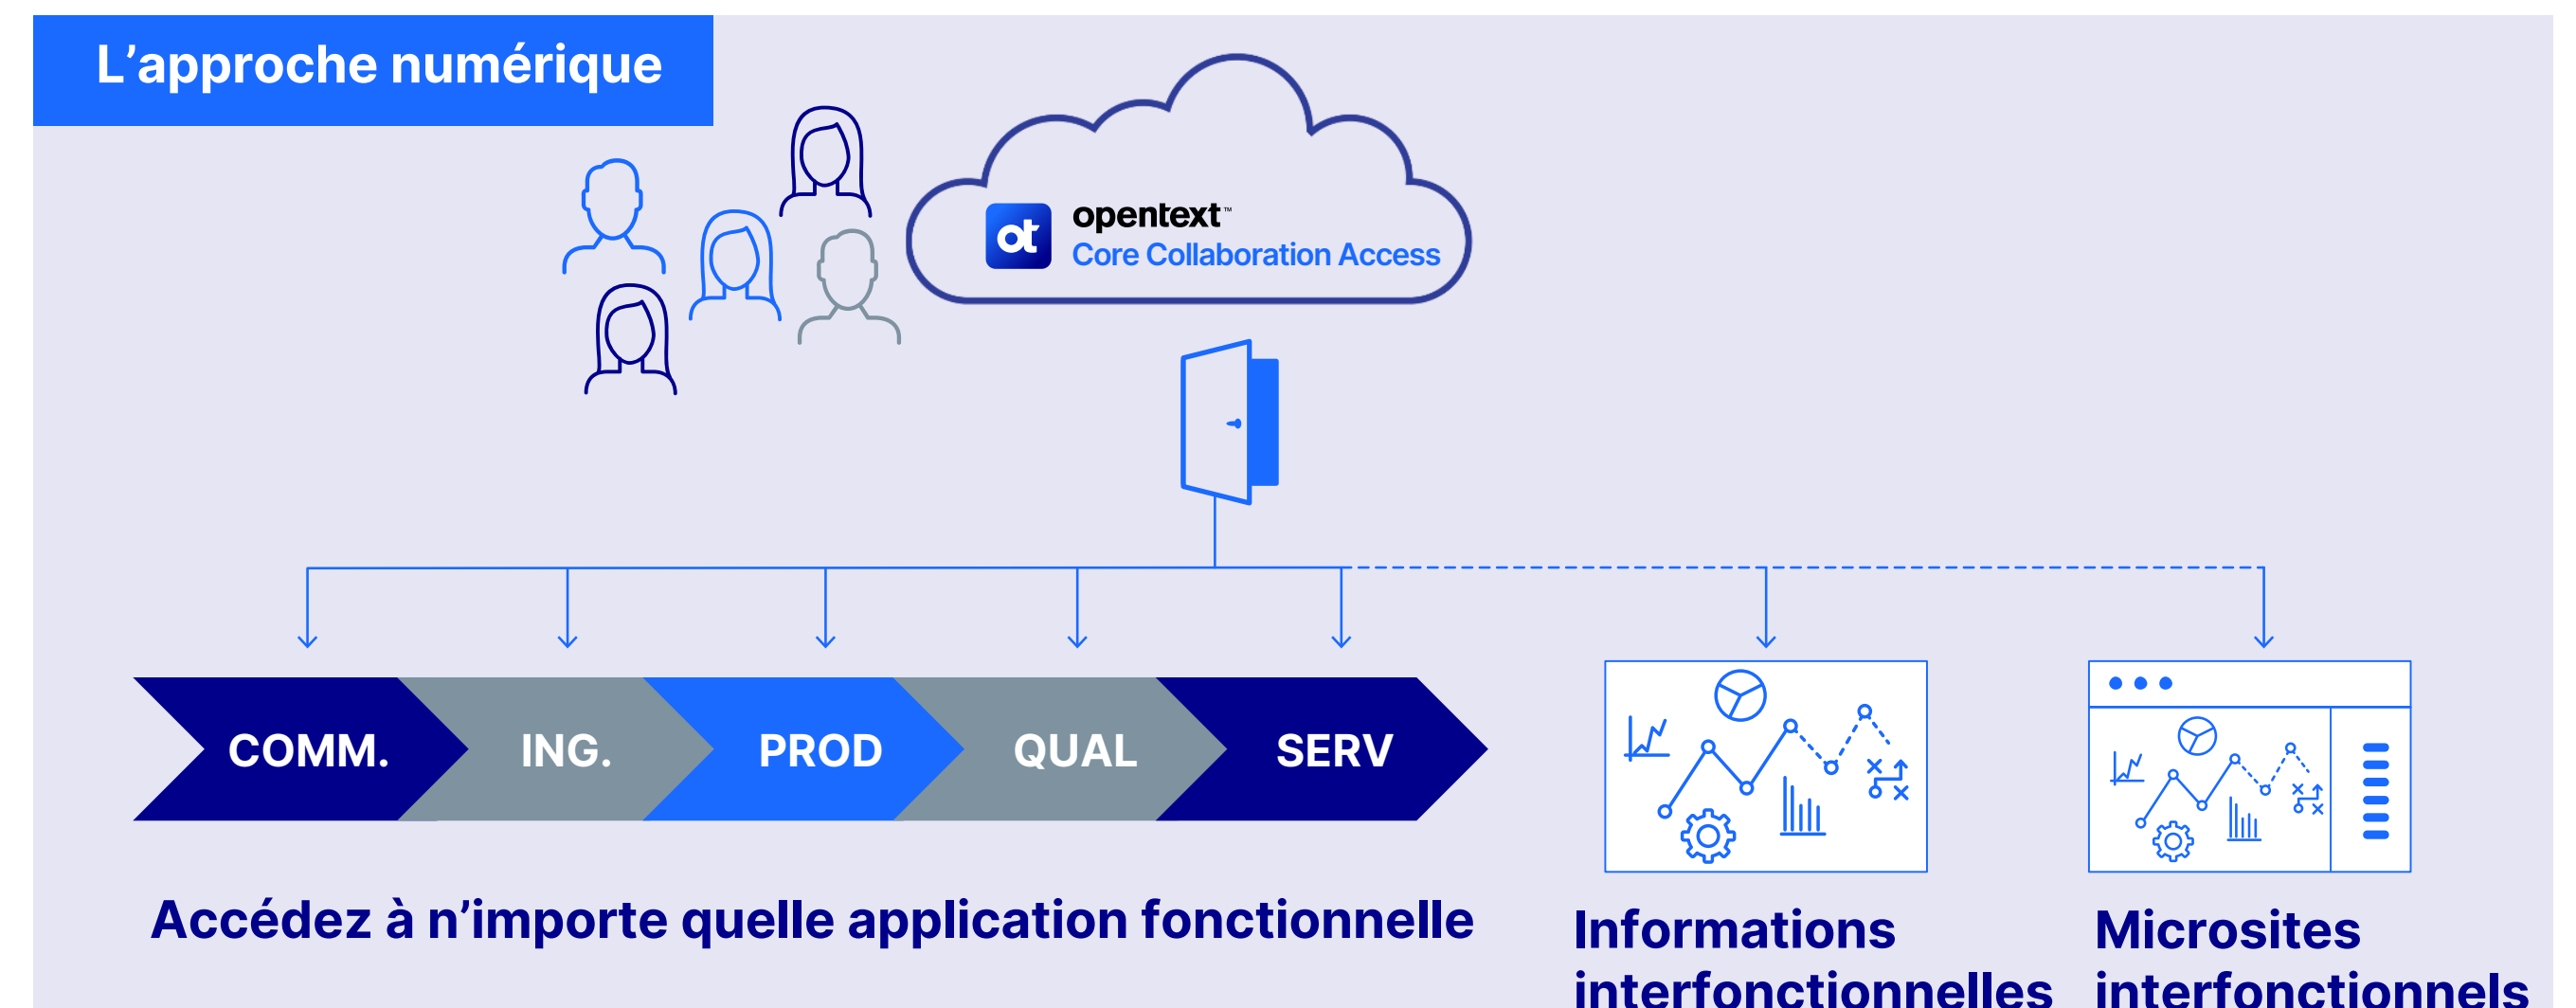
L’approche numérique

ot opentext™
Core Collaboration Access

COMM.
ING.
PROD
QUAL
SERV

Accédez à n’importe quelle application fonctionnelle

Informations interfonctionnelles

Microsites interfonctionnels